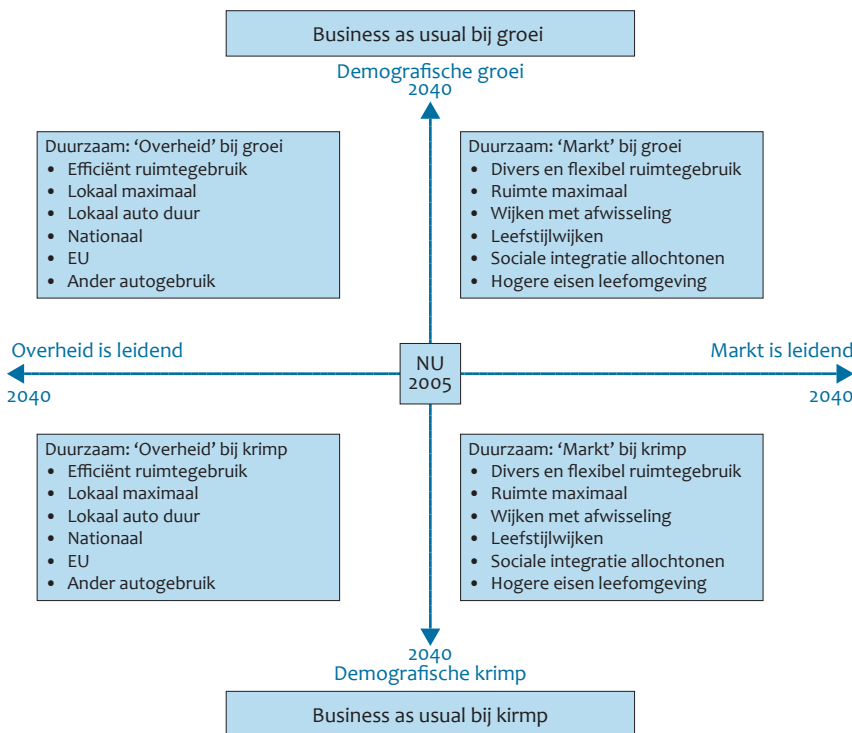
Business as usual bij groei

Demografische groei
2040

Duurzaam: ‘Overheid’ bij groei
• Efficiënt ruimtegebruik
• Lokaal maximaal
• Lokaal auto duur
• Nationaal
• EU
• Ander autogebruik

Duurzaam: ‘Markt’ bij groei
• Divers en flexibel ruimtegebruik
• Ruimte maximaal
• Wijken met afwisseling
• Leefstijlwijken
• Sociale integratie allochtonen
• Hogere eisen leefomgeving

Overheid is leidend
2040

NU
2005

Markt is leidend
2040

Duurzaam: ‘Overheid’ bij krimp
• Efficiënt ruimtegebruik
• Lokaal maximaal
• Lokaal auto duur
• Nationaal
• EU
• Ander autogebruik

Duurzaam: ‘Markt’ bij krimp
• Divers en flexibel ruimtegebruik
• Ruimte maximaal
• Wijken met afwisseling
• Leefstijlwijken
• Sociale integratie allochtonen
• Hogere eisen leefomgeving

2040
Demografische krimp

Business as usual bij kirmp